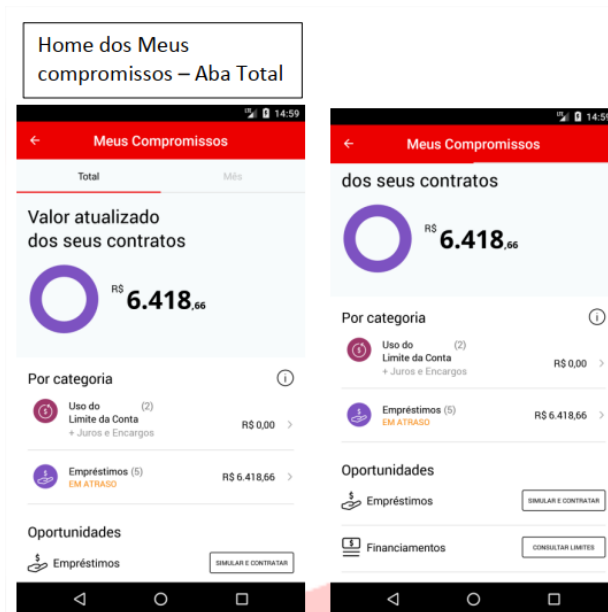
Home dos Meus compromissos – Aba Total

14:59

Meus Compromissos

Total

Mês

Valor atualizado dos seus contratos

R$ 6.418,66

Por categoria

Uso do Limite da Conta (2)
+ Juros e Encargos
R$ 0,00

Empréstimos (5)
EM ATRASO
R$ 6.418,66

Oportunidades

Empréstimos
SIMULAR E CONTRATAR

14:59

Meus Compromissos

dos seus contratos

R$ 6.418,66

Por categoria

Uso do Limite da Conta (2)
+ Juros e Encargos
R$ 0,00

Empréstimos (5)
EM ATRASO
R$ 6.418,66

Oportunidades

Empréstimos
SIMULAR E CONTRATAR

Financiamentos
CONSULTAR LIMITES